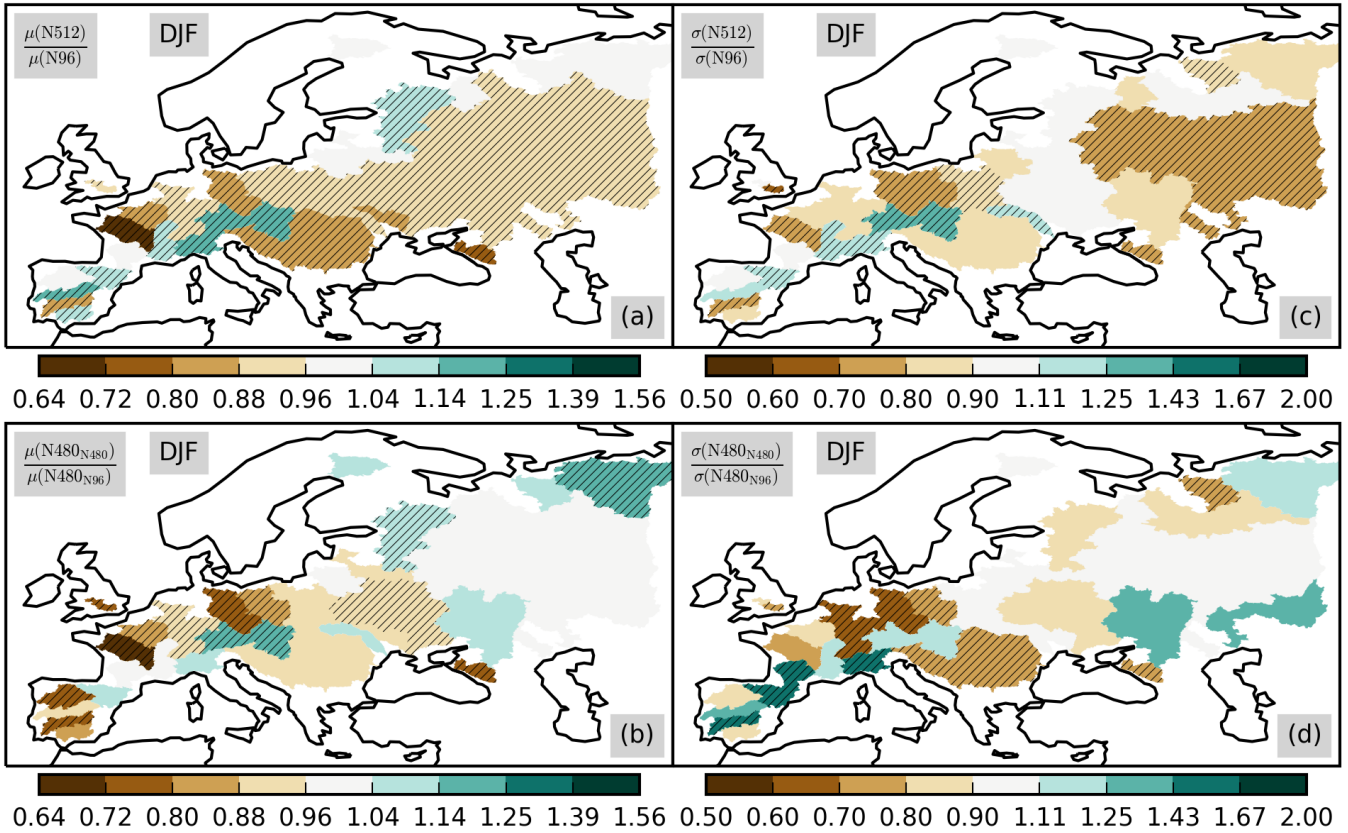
$\frac{\mu(\mathrm{N512})}{\mu(\mathrm{N96})}$ DJF

(a)

0.64 0.72 0.80 0.88 0.96 1.04 1.14 1.25 1.39 1.56

$\frac{\sigma(\mathrm{N512})}{\sigma(\mathrm{N96})}$ DJF

(c)

0.50 0.60 0.70 0.80 0.90 1.11 1.25 1.43 1.67 2.00

$\frac{\mu(\mathrm{N480_{N480}})}{\mu(\mathrm{N480_{N96}})}$ DJF

(b)

0.64 0.72 0.80 0.88 0.96 1.04 1.14 1.25 1.39 1.56

$\frac{\sigma(\mathrm{N480_{N480}})}{\sigma(\mathrm{N480_{N96}})}$ DJF

(d)

0.50 0.60 0.70 0.80 0.90 1.11 1.25 1.43 1.67 2.00